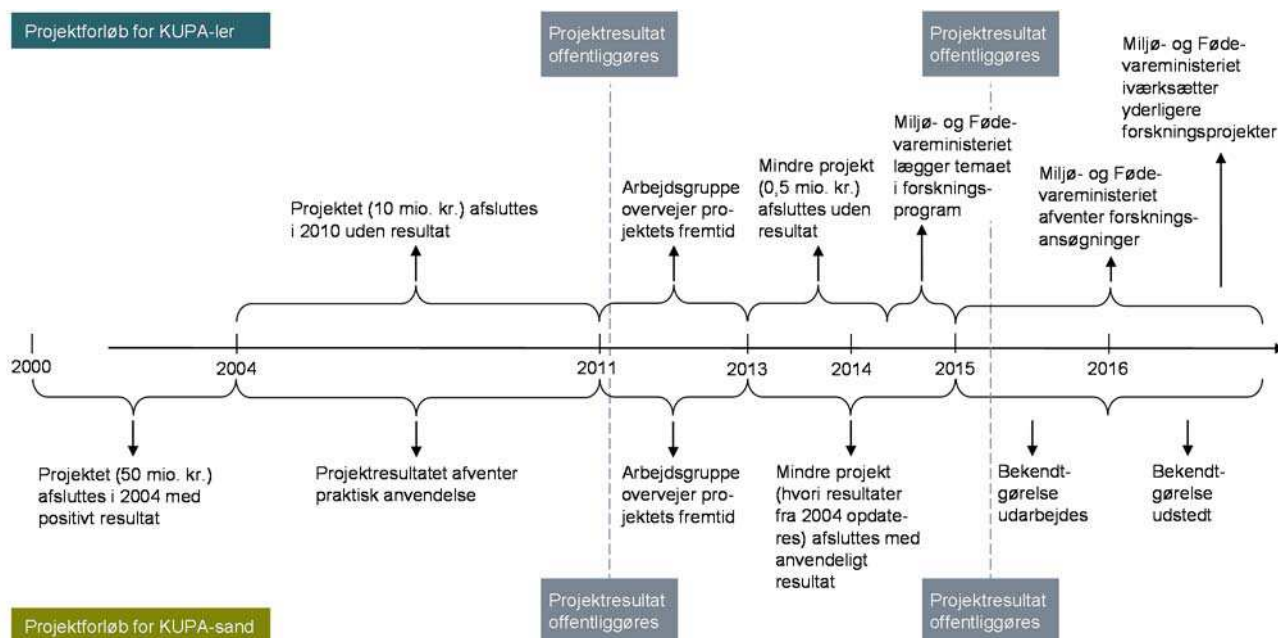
Projektforløb for KUPA-ler

Projektresultat offentliggøres

Projektresultat offentliggøres

Miljø- og Fødevareministeriet iværksætter yderligere forskningsprojekter

Miljø- og Fødevareministeriet lægger temaet i forskningsprogram

Mindre projekt (0,5 mio. kr.) afsluttes uden resultat

Arbejdsgruppe overvejer projektets fremtid

Miljø- og Fødevareministeriet afventer forskningsansøgninger

Projektet (10 mio. kr.) afsluttes i 2010 uden resultat

2000

2004

2011

2013

2014

2015

2016

Projektet (50 mio. kr.) afsluttes i 2004 med positivt resultat

Projektresultatet afventer praktisk anvendelse

Arbejdsgruppe overvejer projektets fremtid

Mindre projekt (hvori resultater fra 2004 opdateres) afsluttes med anvendeligt resultat

Bekendtgørelse udarbejdes

Bekendtgørelse udstedt

Projektforløb for KUPA-sand

Projektresultat offentliggøres

Projektresultat offentliggøres